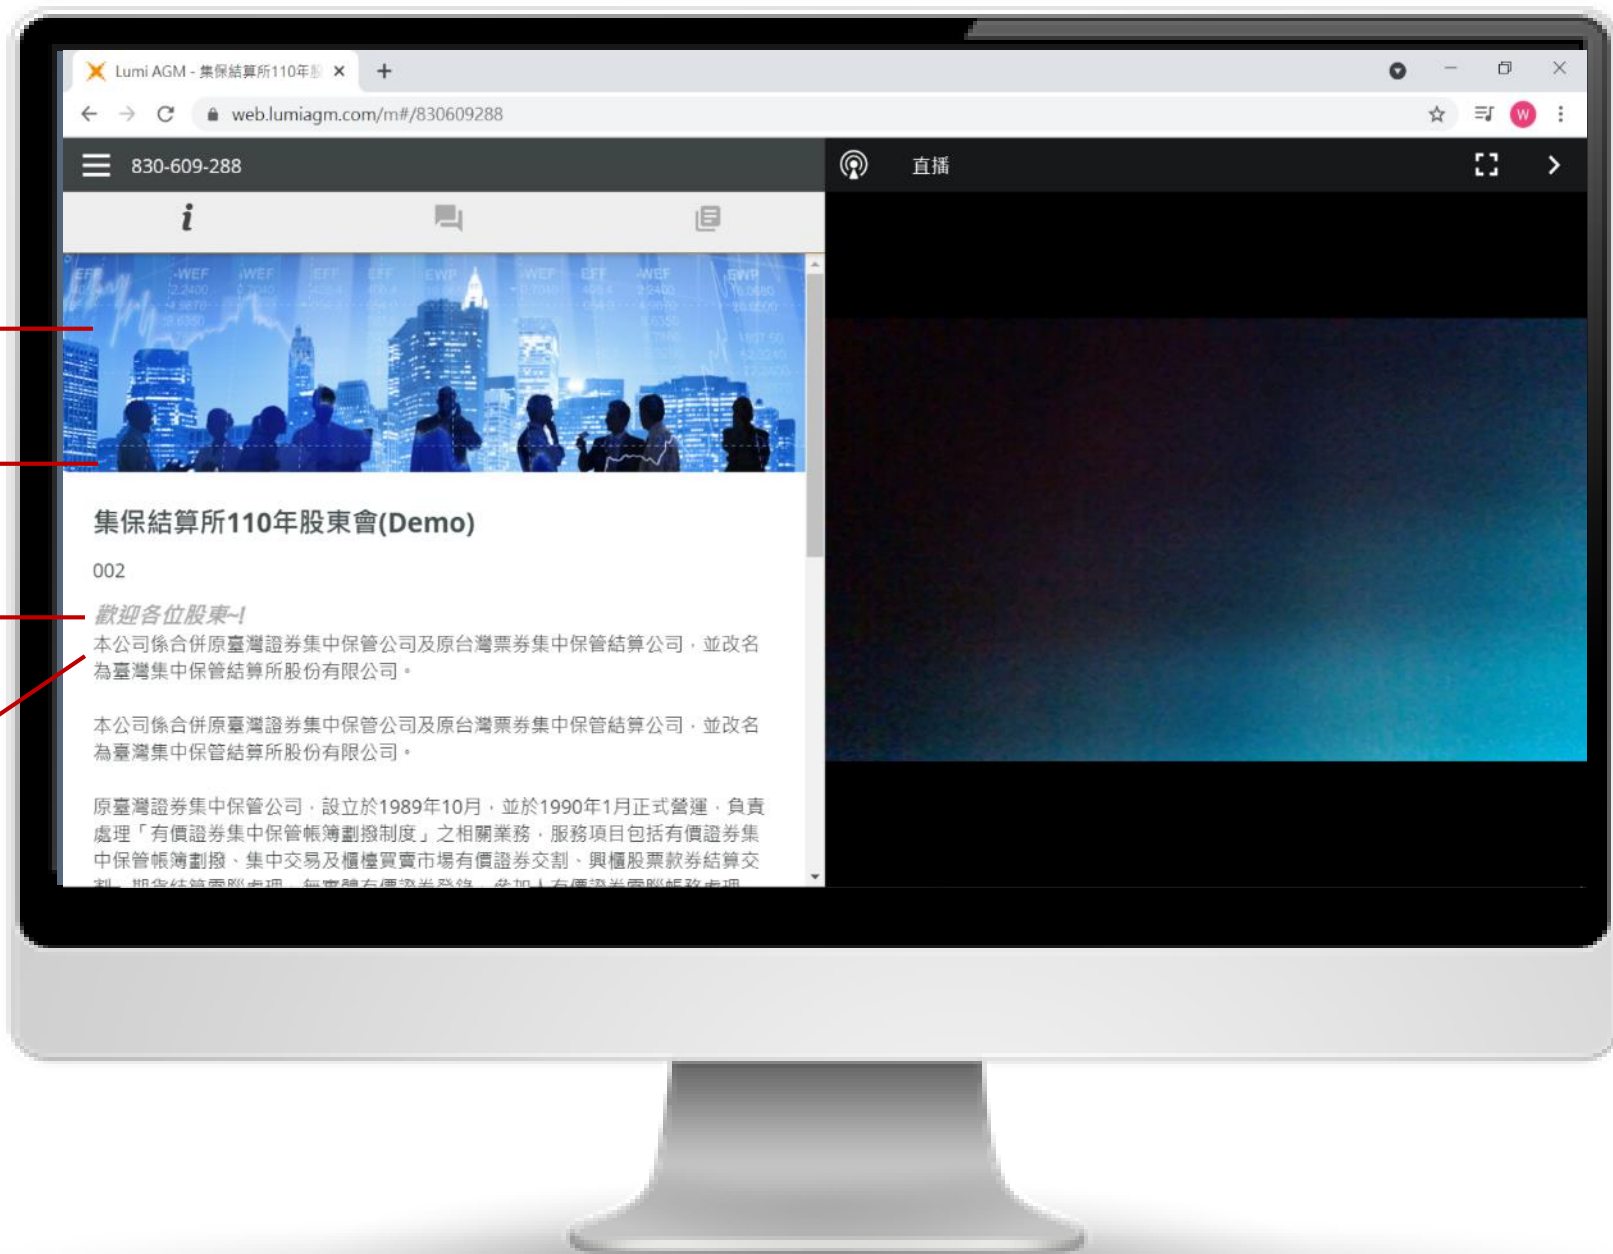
Lumi AGM - 集保結算所110年股

web.lumiagm.com/m#/830609288

830-609-288

i

直播

集保結算所110年股東會(Demo)

002

歡迎各位股東~!

本公司係合併原臺灣證券集中保管公司及原台灣票券集中保管結算公司，並改名為臺灣集中保管結算所股份有限公司。

本公司係合併原臺灣證券集中保管公司及原台灣票券集中保管結算公司，並改名為臺灣集中保管結算所股份有限公司。

原臺灣證券集中保管公司，設立於1989年10月，並於1990年1月正式營運，負責處理「有價證券集中保管帳簿劃撥制度」之相關業務，服務項目包括有價證券集中保管帳簿劃撥、集中交易及櫃檯買賣市場有價證券交割、興櫃股票款券結算交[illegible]